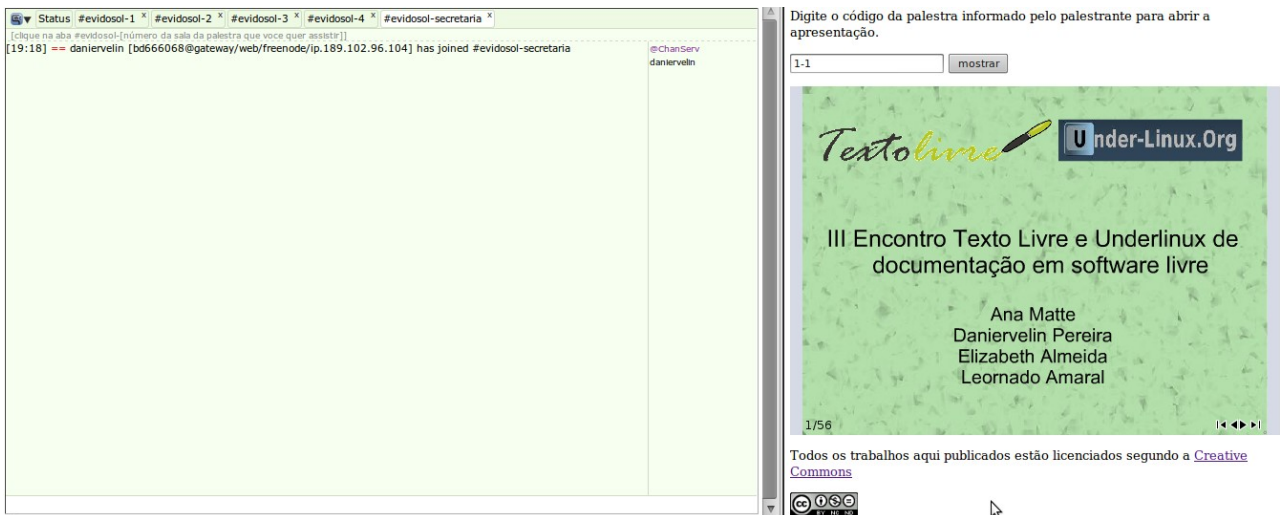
Status #evidosol-1 × #evidosol-2 × #evidosol-3 × #evidosol-4 × #evidosol-secretaria ×

[clique na aba #evidosol-[número da sala da palestra que voce quer assistir]]

[19:18] == daniervelin [bd666068@gateway/web/freenode/ip.189.102.96.104] has joined #evidosol-secretaria

@ChanServ
daniervelin

Digite o código da palestra informado pelo palestrante para abrir a apresentação.

1-1

mostrar

Textolivre

Under-Linux.Org

III Encontro Texto Livre e Underlinux de documentação em software livre

Ana Matte
Daniervelin Pereira
Elizabeth Almeida
Leornado Amaral

1/56

Todos os trabalhos aqui publicados estão licenciados segundo a Creative Commons